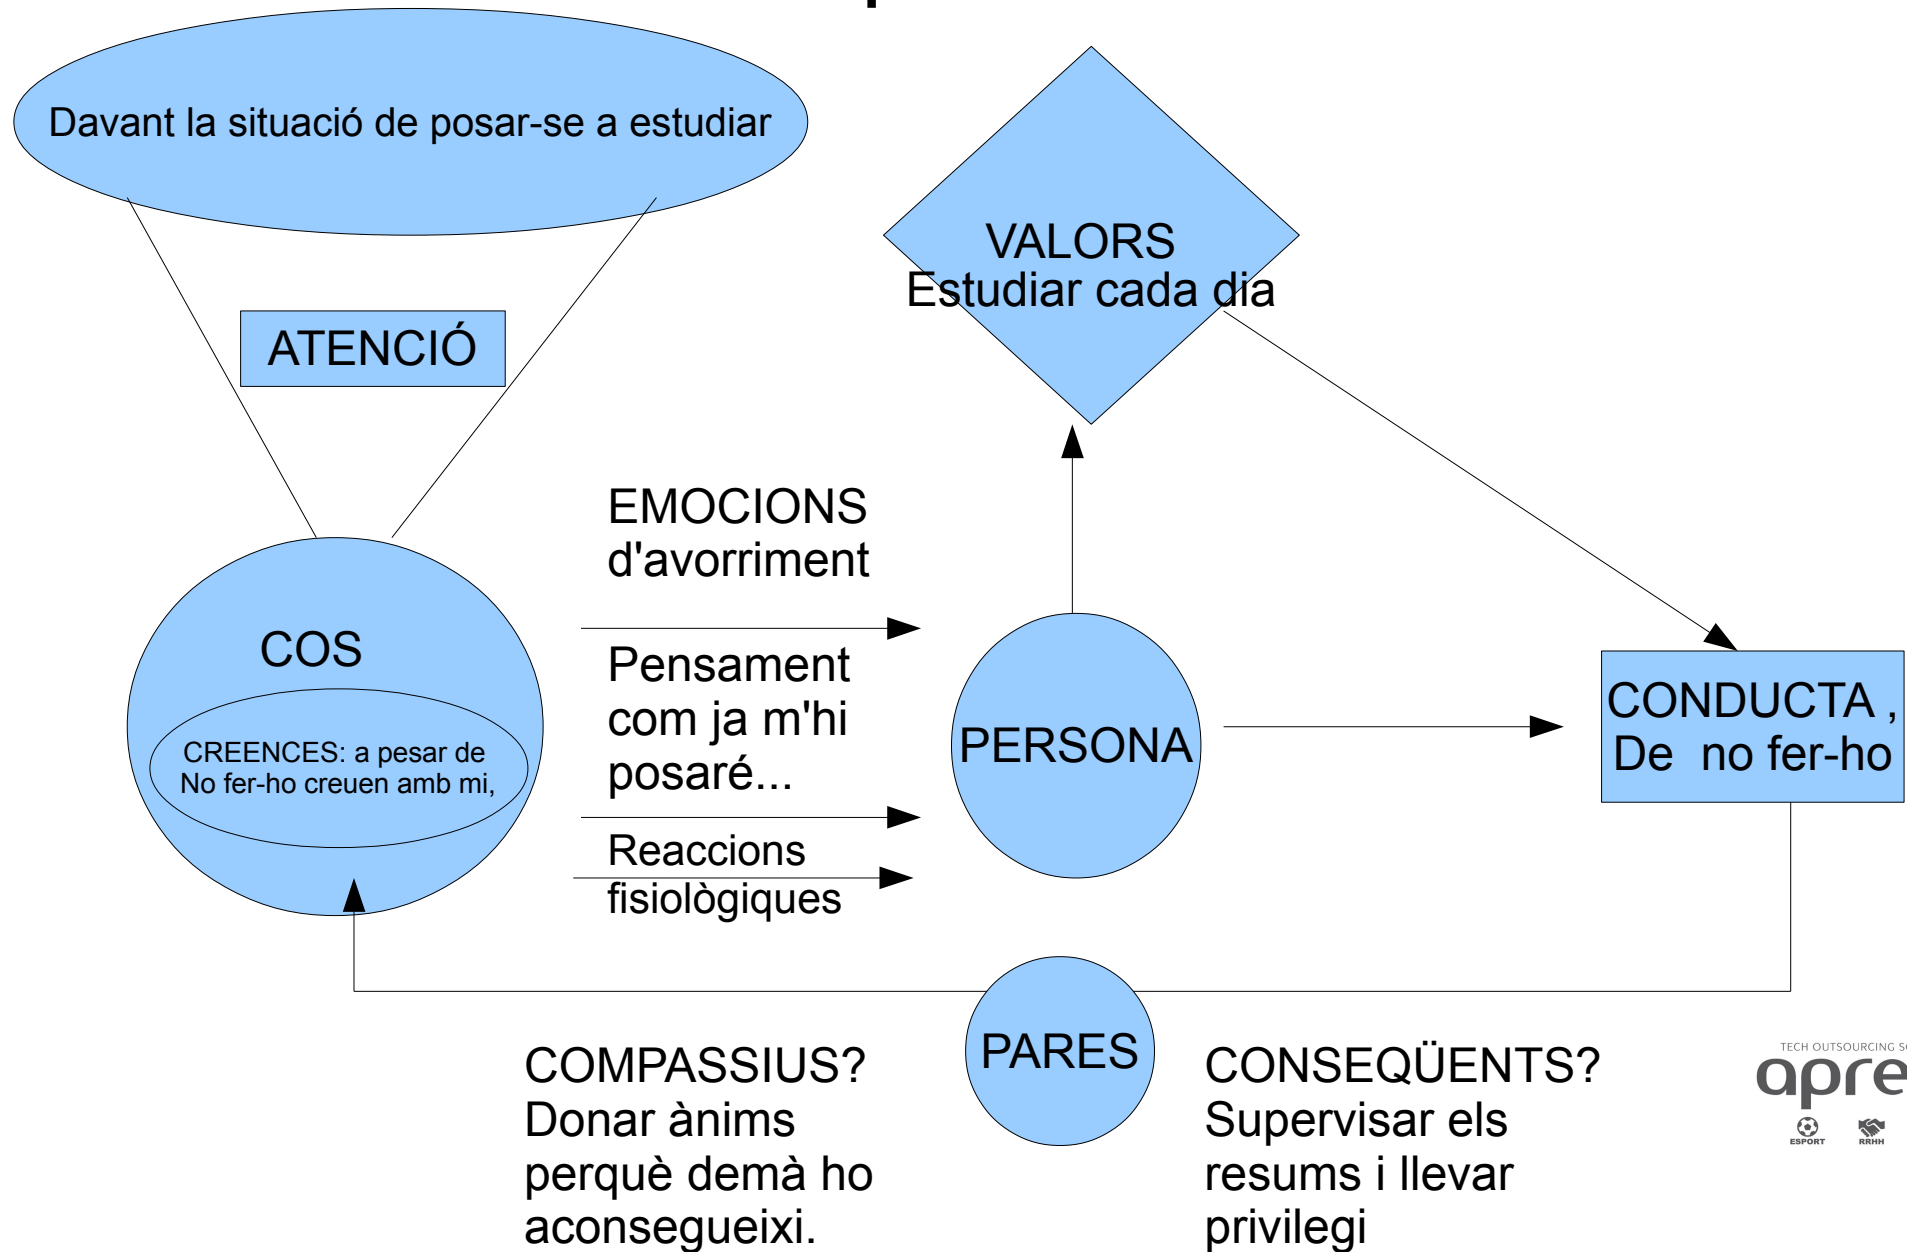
Davant la situació de posar-se a estudiar

ATENCIÓ

VALORS
Estudiar cada dia

EMOCIONS
d'avorriment

COS

CREENCES: a pesar de
No fer-ho creuen amb mi,

Pensament
com ja m'hi
posaré...

Reaccions
fisiològiques

PERSONA

CONDUCTA ,
De no fer-ho

PARES

COMPASSIUS?
Donar ànims
perquè demà ho
aconsegueixi.

CONSEQÜENTS?
Supervisar els
resums i llevar
privilegi

TECH OUTSOURCING S
apre
ESPORT
RRHH